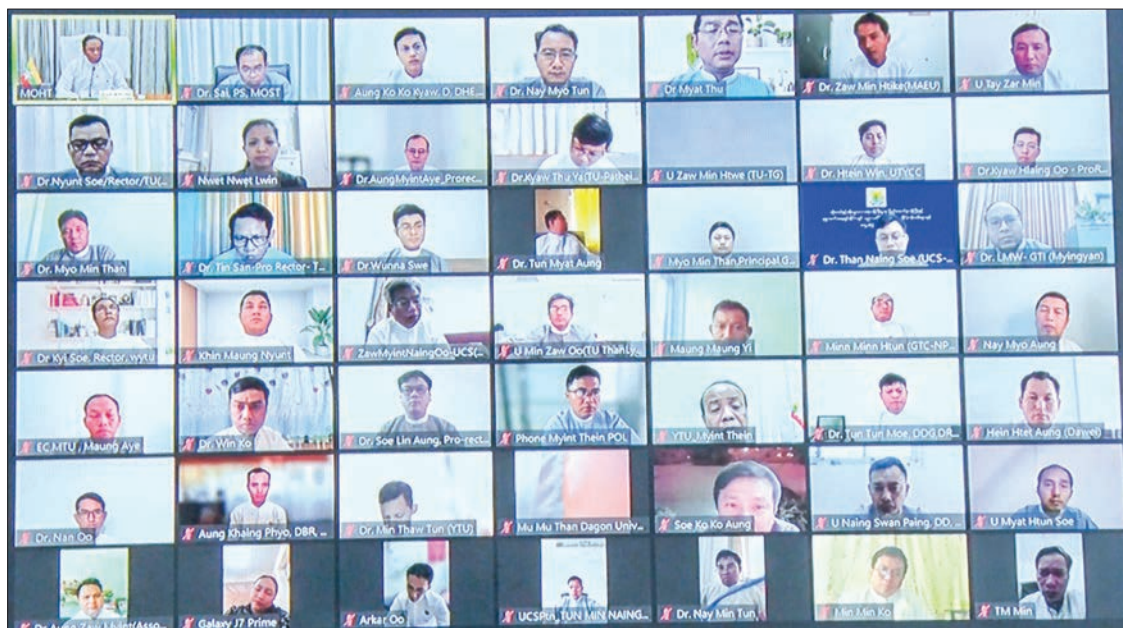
MOHT
Dr. Sai, PS, MOST
Aung Ko Ko Kyaw, D, DHE
Dr. Nay Myo Tun
Dr. Myat Thu
Dr. Zaw Min Htike(MAEU)
U Tay Zar Min
Dr.Nyunt Soe/Rector/TU(
Nwet Nwet Lwin
Dr.AungMyintAye_Prorec
Dr.Kyaw Thu Ya(TU-Pathei
U Zaw Min Htwe (TU-TG)
Dr. Htein Win, UTYCC
Dr.Kyaw Hlaing Oo - ProR
Dr. Myo Min Than
Dr. Tin San-Pro Rector- T
Dr.Wunna Swe
Dr. Tun Myat Aung
Myo Min Than Principal G
Dr. Than Naing Soe (UCS-
Dr. LMW- GTI (Myingyan)
Dr Kyi Soe, Rector, wytu
Khin Maung Nyunt
ZawMyintNaingOo-UCS(
U Min Zaw Oo(TU Than Ly
Maung Maung Yi
Minn Minn Htun (GTC-NP
Nay Myo Aung
EC,MTU , Maung Aye
Dr. Win Ko
Dr. Soe Lin Aung, Pro-rect
Phone Myint Thein POL
YTU_Myint Thein
Dr. Tun Tun Moe, DDG DR
Hein Htet Aung (Dawei)
Dr. Nan Oo
Aung Khaing Phyo, DBR,
Dr. Min Thaw Tun (YTU)
Mu Mu Than Dagon Univ
Soe Ko Ko Aung
U Naing Swan Paing, DD,
U Myat Htun Soe
Dr. Aung Zaw Myint(Asso
Galaxy J7 Prime
Arkar Oo
UCSPkku TUN MIN NAING
Dr. Nay Min Tun
Min Min Ko
TM Min